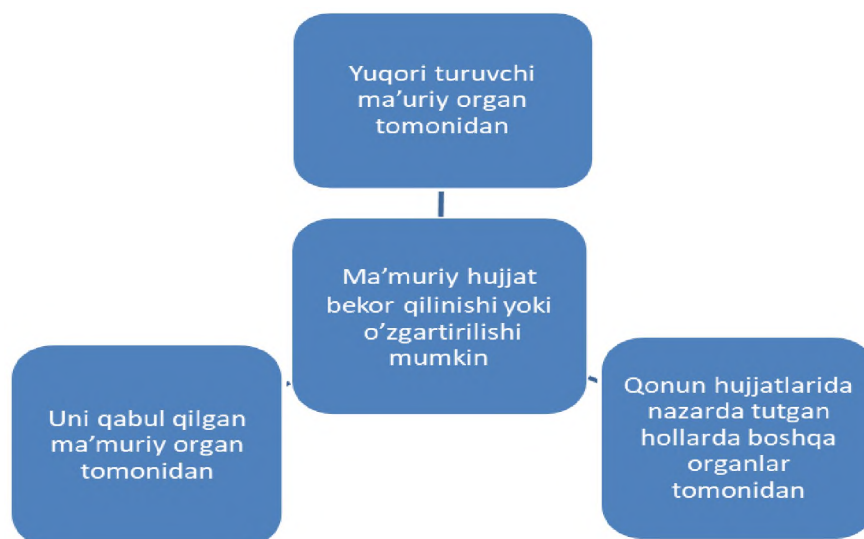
Yuqori turuvchi ma'uriy organ tomonidan

Ma'muriy hujjat bekor qilinishi yoki o'zgartirilishi mumkin

Uni qabul qilgan ma'muriy organ tomonidan

Qonun hujjatlarida nazarda tutgan hollarda boshqa organlar tomonidan